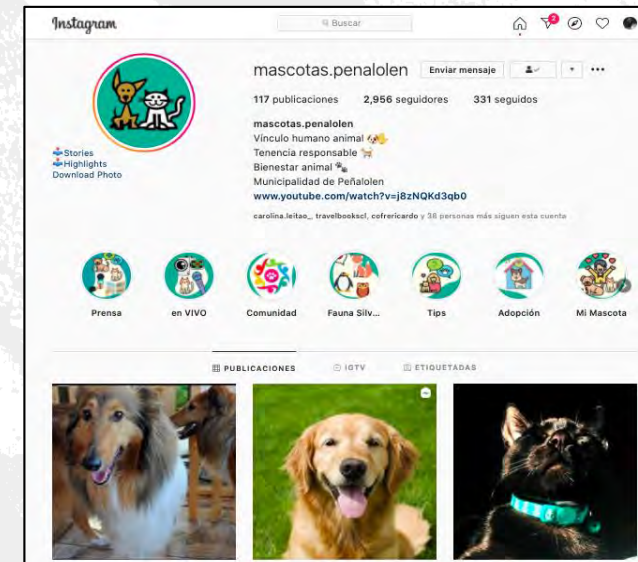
Instagram

Buscar

3

Stories
Highlights
Download Photo

mascotas.penalolen Enviar mensaje

117 publicaciones 2,956 seguidores 331 seguidos

mascotas.penalolen
Vínculo humano animal
Tenencia responsable
Bienestar animal
Municipalidad de Peñalolen
www.youtube.com/watch?v=j8zNQKd3qb0

carolina.leitao_, travelbookscl, cofrericardo y 36 personas más siguen esta cuenta

Prensa
en VIVO
Comunidad
Fauna Silv...
Tips
Adopción
Mi Mascota

PUBLICACIONES IGTV ETIQUETADAS